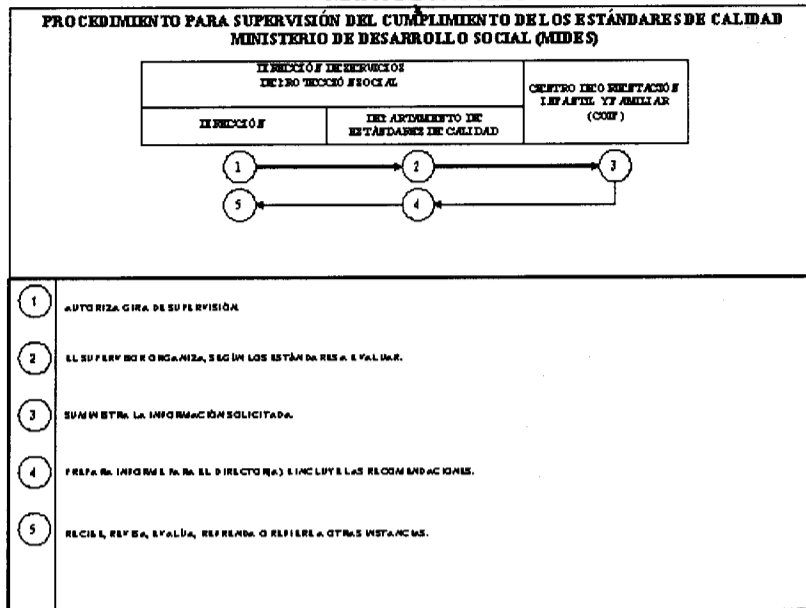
PROCEDIMIENTO PARA SUPERVISIÓN DEL CUMPLIMIENTO DE LOS ESTÁNDARES DE CALIDAD MINISTERIO DE DESARROLLO SOCIAL (MIDES)

| DIRECCIÓN DE SERVICIOS DE APOYO TÉCNICO SOCIAL | | CENTRO DE ORIENTACIÓN INFANTIL Y FAMILIAR (COIF) |
|---|---|---|
| DIRECCIÓN | DEPARTAMENTO DE ESTÁNDARES DE CALIDAD | |

1 2 3

5 4

1 AUTORIZA GIRA DE SUPERVISIÓN.

2 EL SUPERVISOR ORGANIZA, SEGÚN LOS ESTÁNDARES A EVALUAR.

3 SUMINISTRA LA INFORMACIÓN SOLICITADA.

4 PREPARA INFORME PARA EL DIRECTOR(A) E INCLUYE LAS RECOMENDACIONES.

5 RECIBE, REVISA, EVALÚA, REFRENDA O REFIERE A OTRAS INSTANCIAS.